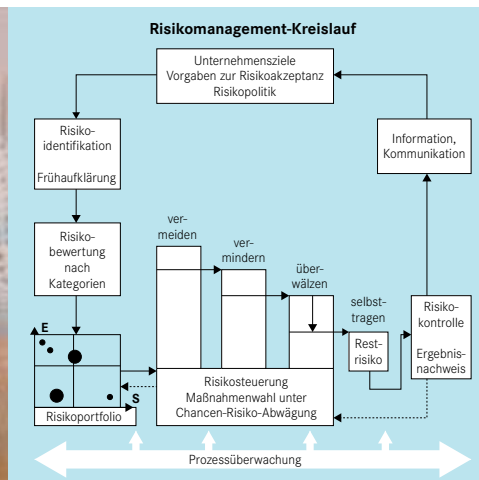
Risikomanagement-Kreislauf

Unternehmensziele
Vorgaben zur Risikoakzeptanz
Risikopolitik

Risikoidentifikation

Frühaufklärung

Risikobewertung nach Kategorien

E

S

Risikoportfolio

vermeiden

vermindern

überwälzen

selbsttragen

Restrisiko

Risikosteuerung
Maßnahmenwahl unter
Chancen-Risiko-Abwägung

Information, Kommunikation

Risikokontrolle

Ergebnisnachweis

Prozessüberwachung